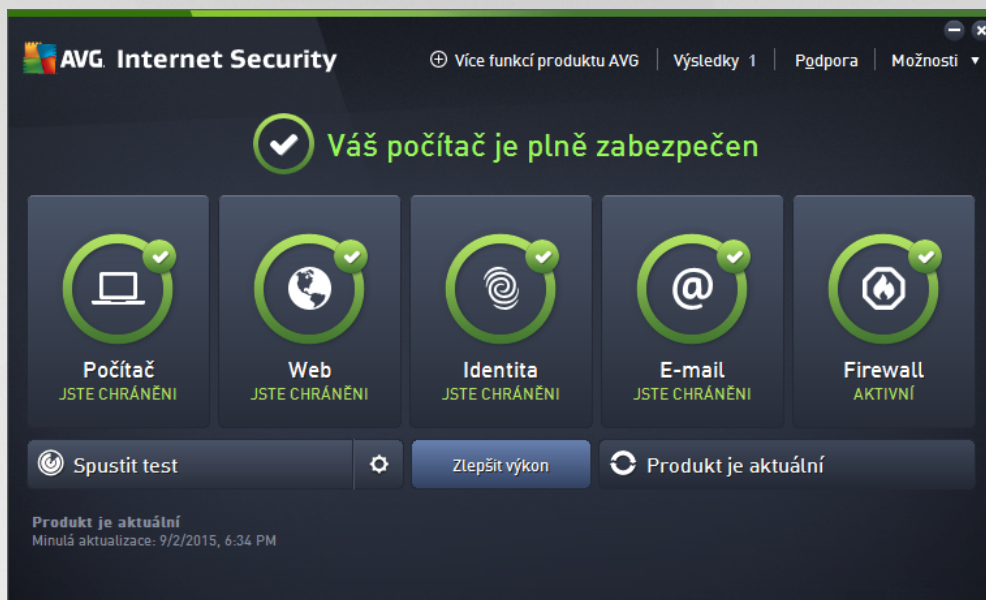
AVG. Internet Security

Více funkcí produktu AVG | Výsledky 1 | Podpora | Možnosti

Váš počítač je plně zabezpečen

Počítač
JSTE CHRÁNĚNI

Web
JSTE CHRÁNĚNI

Identita
JSTE CHRÁNĚNI

E-mail
JSTE CHRÁNĚNI

Firewall
AKTIVNÍ

Spustit test

Zlepšit výkon

Produkt je aktuální

Produkt je aktuální
Minulá aktualizace: 9/2/2015, 6:34 PM